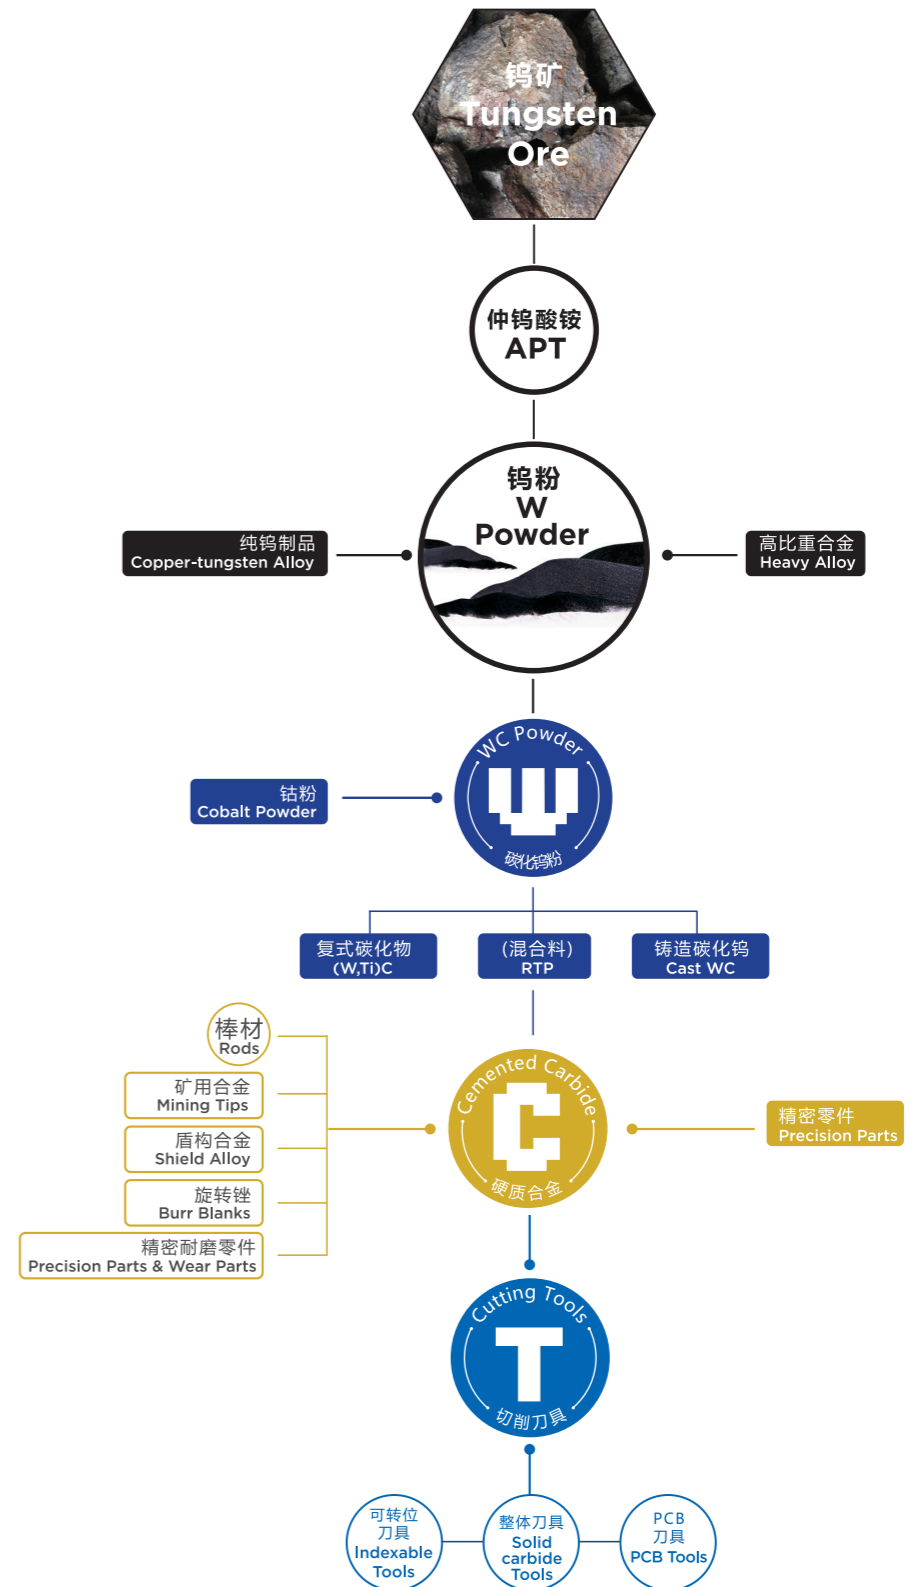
钨矿
Tungsten
Ore

仲钨酸铵
APT

钨粉
W
Powder

纯钨制品
Copper-tungsten Alloy

高比重合金
Heavy Alloy

WC Powder
碳化钨粉

钴粉
Cobalt Powder

复式碳化物
(W,Ti)C

(混合料)
RTP

铸造碳化钨
Cast WC

棒材
Rods

矿用合金
Mining Tips

盾构合金
Shield Alloy

旋转锉
Burr Blanks

精密耐磨零件
Precision Parts & Wear Parts

Cemented Carbide
硬质合金

精密零件
Precision Parts

Cutting Tools
切削刀具

可转位
刀具
Indexable
Tools

整体刀具
Solid
carbide
Tools

PCB
刀具
PCB Tools